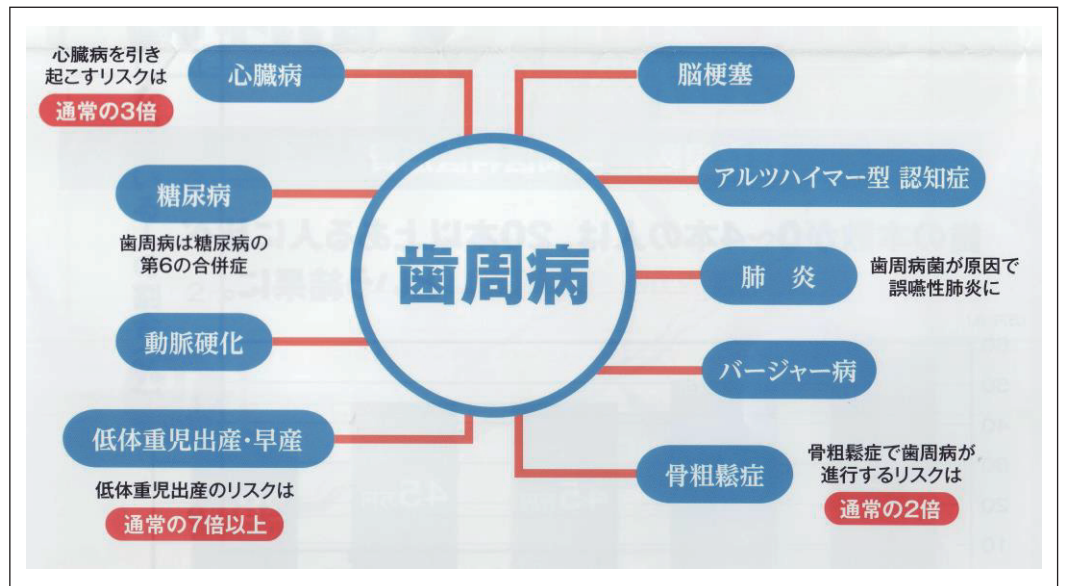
心臓病を引き起こすリスクは
通常の3倍

心臓病

脳梗塞

アルツハイマー型 認知症

糖尿病

歯周病は糖尿病の第6の合併症

歯周病

肺 炎

歯周病菌が原因で誤嚥性肺炎に

動脈硬化

バージャー病

低体重児出産・早産

低体重児出産のリスクは
通常の7倍以上

骨粗鬆症

骨粗鬆症で歯周病が進行するリスクは
通常の2倍